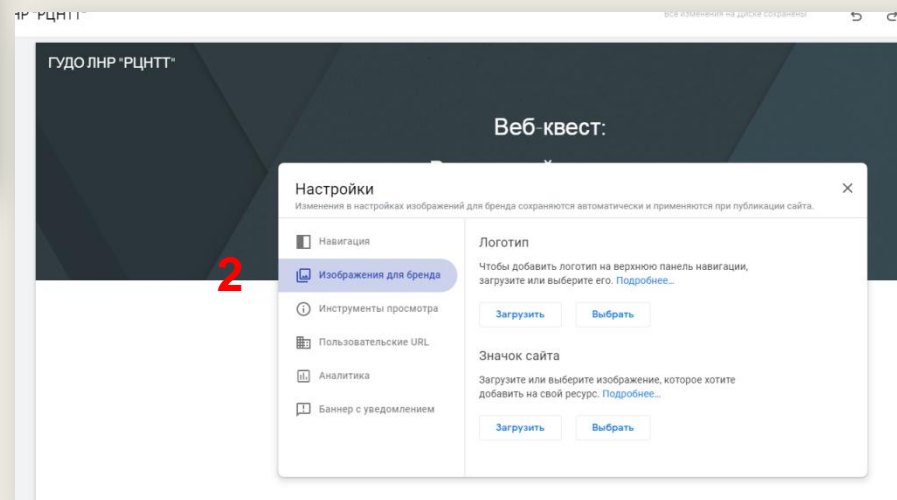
ЛНР "РЦНТТ"

Все изменения на диске сохранены

ГУДО ЛНР "РЦНТТ"

Веб-квест:

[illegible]

Настройки

Изменения в настройках изображений для бренда сохраняются автоматически и применяются при публикации сайта.

Навигация

Изображения для бренда

Инструменты просмотра

Пользовательские URL

Аналитика

Баннер с уведомлением

2

Логотип

Чтобы добавить логотип на верхнюю панель навигации, загрузите или выберите его. Подробнее...

Загрузить

Выбрать

Значок сайта

Загрузите или выберите изображение, которое хотите добавить на свой ресурс. Подробнее...

Загрузить

Выбрать